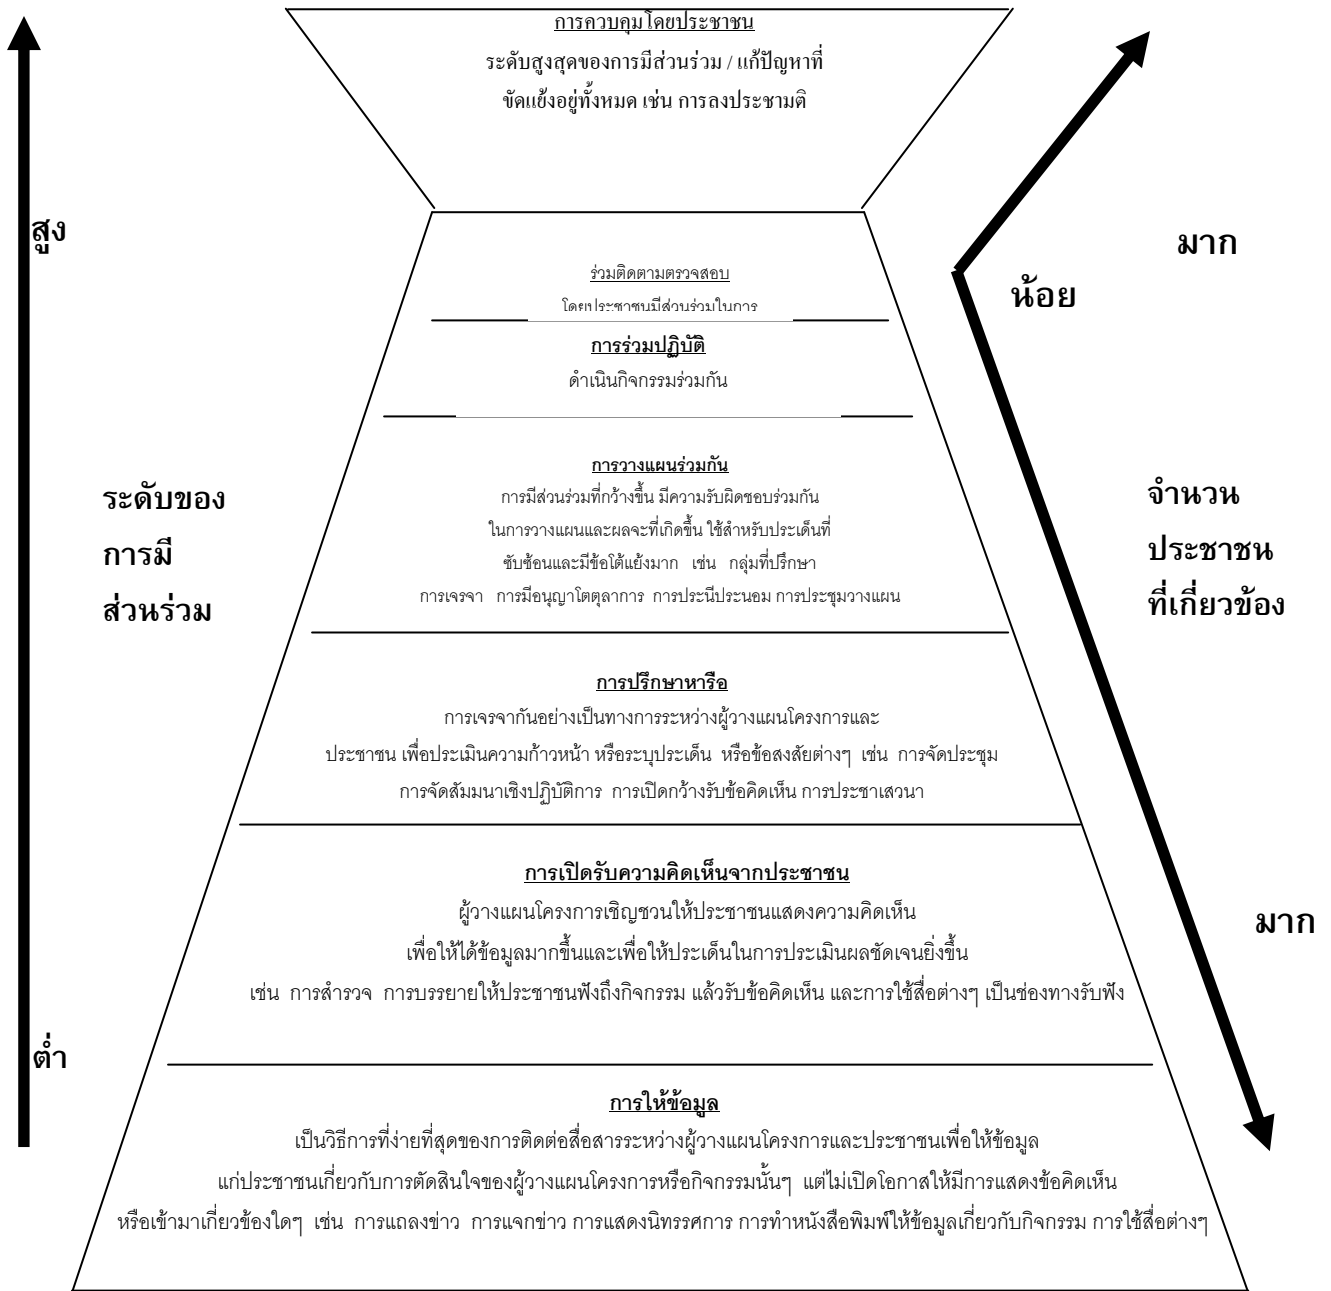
การควบคุมโดยประชาชน
ระดับสูงสุดของการมีส่วนร่วม / แก้ปัญหาที่ขัดแย้งอยู่ทั้งหมด เช่น การลงประชามติ

สูง

มาก

น้อย

ร่วมติดตามตรวจสอบ
โดยประชาชนมีส่วนร่วมในการ

การร่วมปฏิบัติ
ดำเนินกิจกรรมร่วมกัน

การวางแผนร่วมกัน
การมีส่วนร่วมที่กว้างขึ้น มีความรับผิดชอบร่วมกัน ในการวางแผนและผลจะที่เกิดขึ้น ใช้สำหรับประเด็นที่ซับซ้อนและมีข้อโต้แย้งมาก เช่น กลุ่มที่ปรึกษา การเจรจา การมีอนุญาโตตุลาการ การประนีประนอม การประชุมวางแผน

ระดับของการมีส่วนร่วม

จำนวนประชาชนที่เกี่ยวข้อง

การปรึกษาหารือ
การเจรจากันอย่างเป็นทางการระหว่างผู้วางแผนโครงการและประชาชน เพื่อประเมินความก้าวหน้า หรือระบุประเด็น หรือข้อสงสัยต่างๆ เช่น การจัดประชุม การจัดสัมมนาเชิงปฏิบัติการ การเปิดกว้างรับข้อคิดเห็น การประชาเสวนา

การเปิดรับความคิดเห็นจากประชาชน
ผู้วางแผนโครงการเชิญชวนให้ประชาชนแสดงความคิดเห็น เพื่อให้ได้ข้อมูลมากขึ้นและเพื่อให้ประเด็นในการประเมินผลชัดเจนยิ่งขึ้น เช่น การสำรวจ การบรรยายให้ประชาชนฟังถึงกิจกรรม แล้วรับข้อคิดเห็น และการใช้สื่อต่างๆ เป็นช่องทางรับฟัง

มาก

ต่ำ

การให้ข้อมูล
เป็นวิธีการที่ง่ายที่สุดของการติดต่อสื่อสารระหว่างผู้วางแผนโครงการและประชาชนเพื่อให้ข้อมูลแก่ประชาชนเกี่ยวกับการตัดสินใจของผู้วางแผนโครงการหรือกิจกรรมนั้นๆ แต่ไม่เปิดโอกาสให้มีการแสดงข้อคิดเห็นหรือเข้ามาเกี่ยวข้องใดๆ เช่น การแถลงข่าว การแจกข่าว การแสดงนิทรรศการ การทำหนังสือพิมพ์ให้ข้อมูลเกี่ยวกับกิจกรรม การใช้สื่อต่างๆ